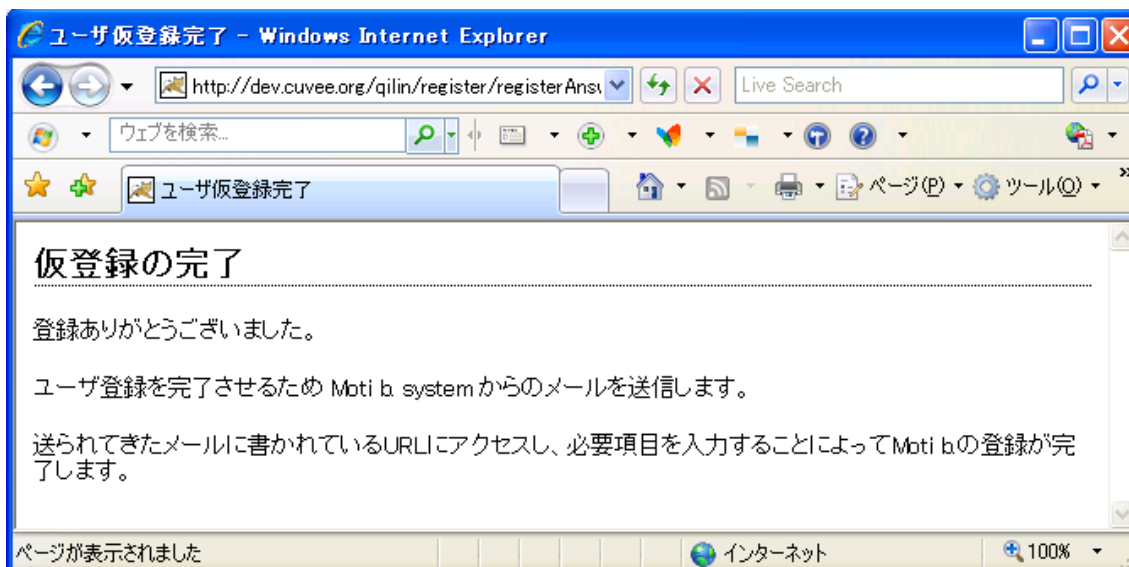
ユーザ仮登録完了 - Windows Internet Explorer

http://dev.cuvee.org/qilin/register/registerAns

Live Search

ウェブを検索...

ユーザ仮登録完了

ページ(P) ツール(O)

仮登録の完了

登録ありがとうございました。

ユーザ登録を完了させるため Moti b. system からのメールを送信します。

送られてきたメールに書かれているURLにアクセスし、必要項目を入力することによってMoti b.の登録が完了します。

ページが表示されました

インターネット

100%